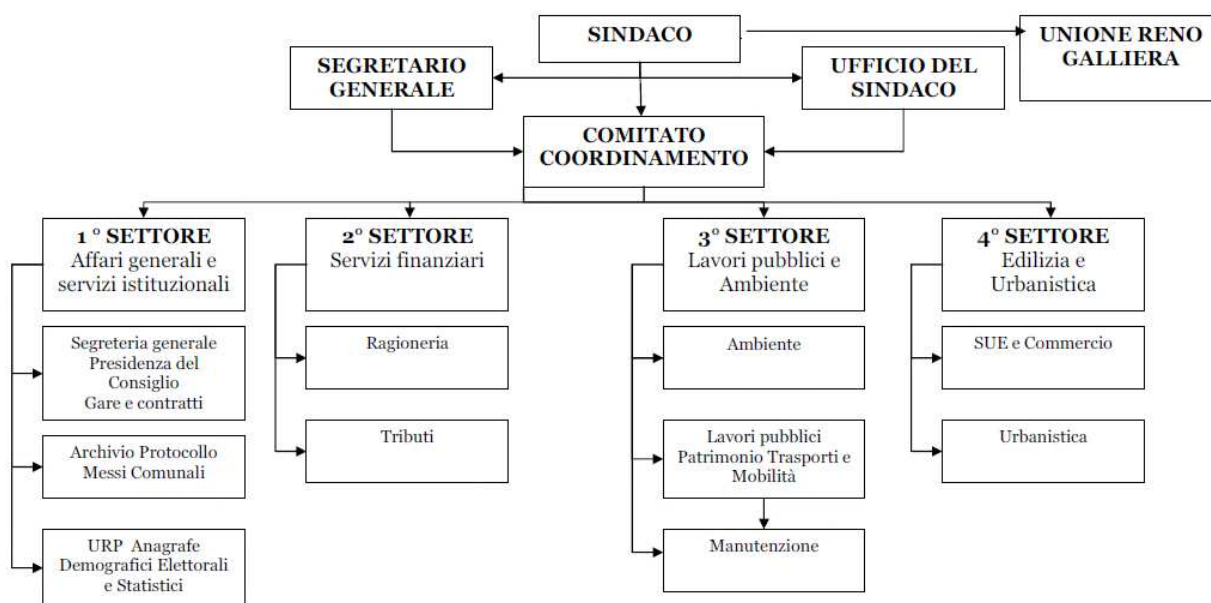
SINDACO

UNIONE RENO GALLIERA

SEGRETARIO GENERALE

UFFICIO DEL SINDACO

COMITATO COORDINAMENTO

1 ° SETTORE
Affari generali e servizi istituzionali

Segreteria generale
Presidenza del Consiglio
Gare e contratti

Archivio Protocollo
Messi Comunali

URP Anagrafe
Demografici Elettorali e Statistici

2° SETTORE
Servizi finanziari

Ragioneria

Tributi

3° SETTORE
Lavori pubblici e Ambiente

Ambiente

Lavori pubblici
Patrimonio Trasporti e Mobilità

Manutenzione

4° SETTORE
Edilizia e Urbanistica

SUE e Commercio

Urbanistica